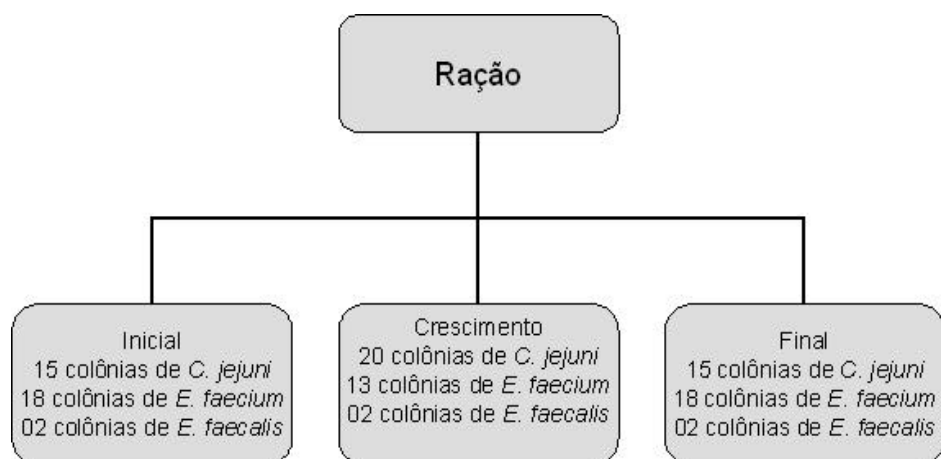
Ração

Inicial
15 colônias de C. jejuni
18 colônias de E. faecium
02 colônias de E. faecalis

Crescimento
20 colônias de C. jejuni
13 colônias de E. faecium
02 colônias de E. faecalis

Final
15 colônias de C. jejuni
18 colônias de E. faecium
02 colônias de E. faecalis